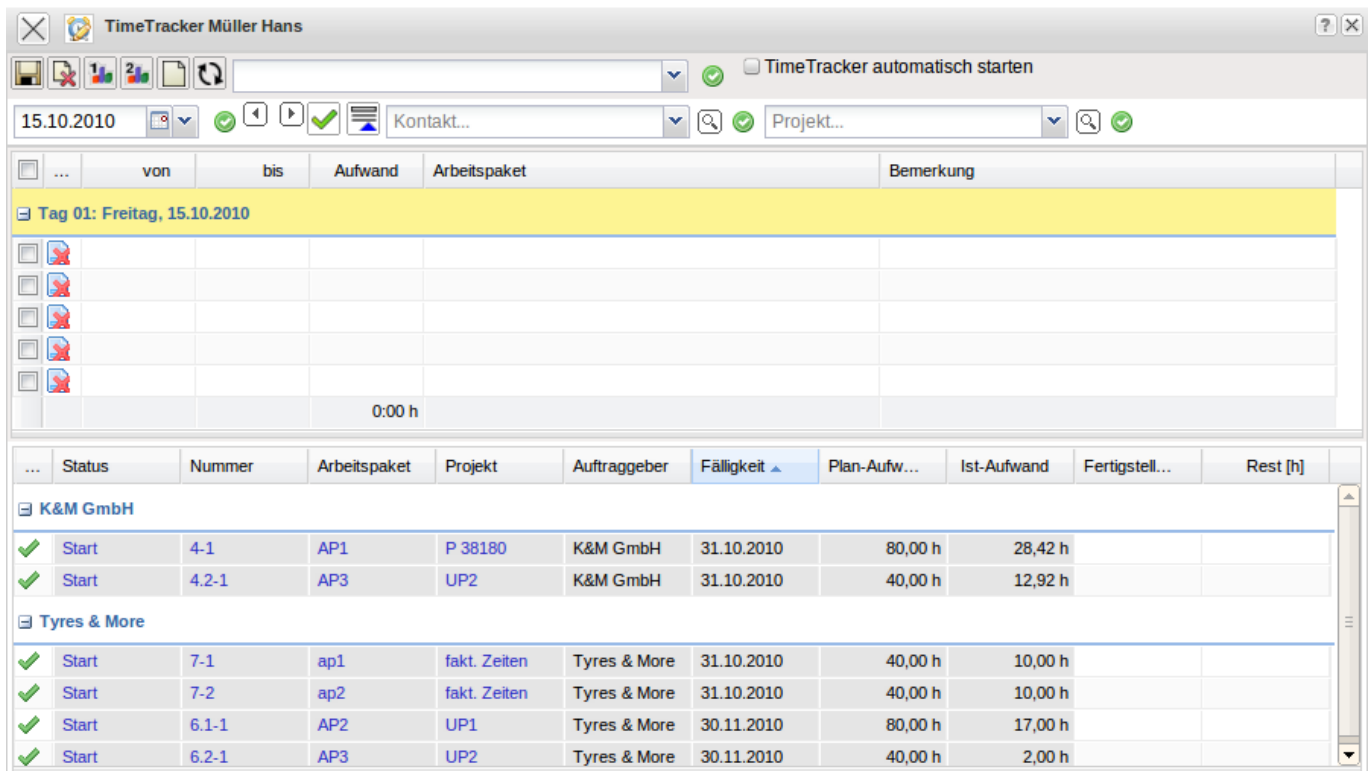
TimeTracker Müller Hans

TimeTracker automatisch starten

15.10.2010 Kontakt... Projekt...

| | ... | von | bis | Aufwand | Arbeitspaket | Bemerkung |
|---|---|---|---|---|---|---|

Tag 01: Freitag, 15.10.2010

0:00 h

| ... | Status | Nummer | Arbeitspaket | Projekt | Auftraggeber | Fälligkeit | Plan-Aufw... | Ist-Aufwand | Fertigstell... | Rest [h] |
|---|---|---|---|---|---|---|---|---|---|---|
| K&M GmbH | | | | | | | | | | |
| | Start | 4-1 | AP1 | P 38180 | K&M GmbH | 31.10.2010 | 80,00 h | 28,42 h | | |
| | Start | 4.2-1 | AP3 | UP2 | K&M GmbH | 31.10.2010 | 40,00 h | 12,92 h | | |
| Tyres & More | | | | | | | | | | |
| | Start | 7-1 | ap1 | fakt. Zeiten | Tyres & More | 31.10.2010 | 40,00 h | 10,00 h | | |
| | Start | 7-2 | ap2 | fakt. Zeiten | Tyres & More | 31.10.2010 | 40,00 h | 10,00 h | | |
| | Start | 6.1-1 | AP2 | UP1 | Tyres & More | 30.11.2010 | 80,00 h | 17,00 h | | |
| | Start | 6.2-1 | AP3 | UP2 | Tyres & More | 30.11.2010 | 40,00 h | 2,00 h | | |